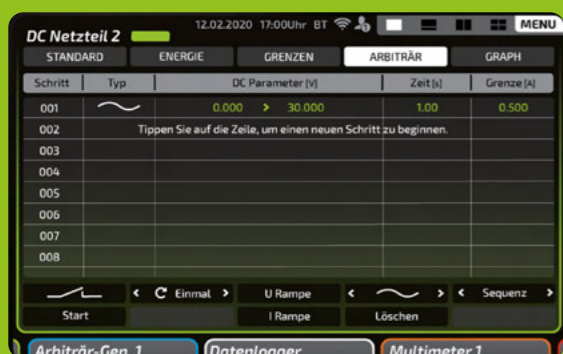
DC Netzteil 2
12.02.2020 17:00Uhr BT
MENU
STANDARD
ENERGIE
GRENZEN
ARBITRÄR
GRAPH

| Schritt | Typ | DC Parameter [V] | Zeit [s] | Grenze [A] |
|---|---|---|---|---|
| 001 | | 0.000 > 30.000 | 1.00 | 0.500 |
| 002 | Tippen Sie auf die Zeile, um einen neuen Schritt zu beginnen. | | | |
| 003 | | | | |
| 004 | | | | |
| 005 | | | | |
| 006 | | | | |
| 007 | | | | |
| 008 | | | | |

< Einmal >
U Rampe
< >
< Sequenz >
Start
I Rampe
Löschen

Arbiträr-Gen. 1
Datenlogger
Multimeter 1